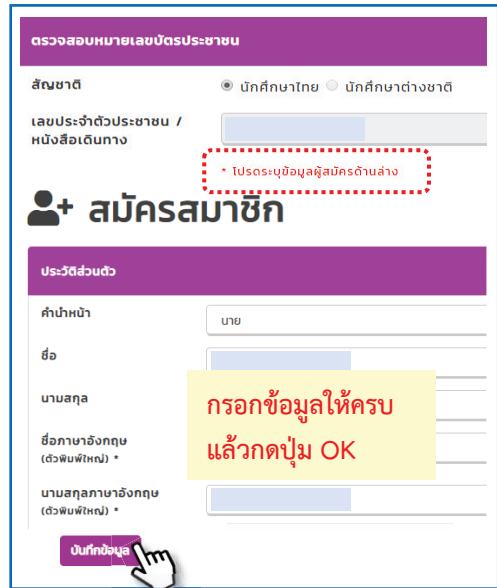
ตรวจสอบหมายเลขบัตรประชาชน

สัญชาติ
นักศึกษาไทย
นักศึกษาต่างชาติ

เลขประจำตัวประชาชน / หนังสือเดินทาง

* โปรดระบุข้อมูลผู้สมัครด้านล่าง

สมัครสมาชิก

ประวัติส่วนตัว

คำนำหน้า
นาย

ชื่อ

นามสกุล

ชื่อภาษาอังกฤษ (ตัวพิมพ์ใหญ่) *

นามสกุลภาษาอังกฤษ (ตัวพิมพ์ใหญ่) *

กรอกข้อมูลให้ครบ แล้วกดปุ่ม OK

บันทึกข้อมูล